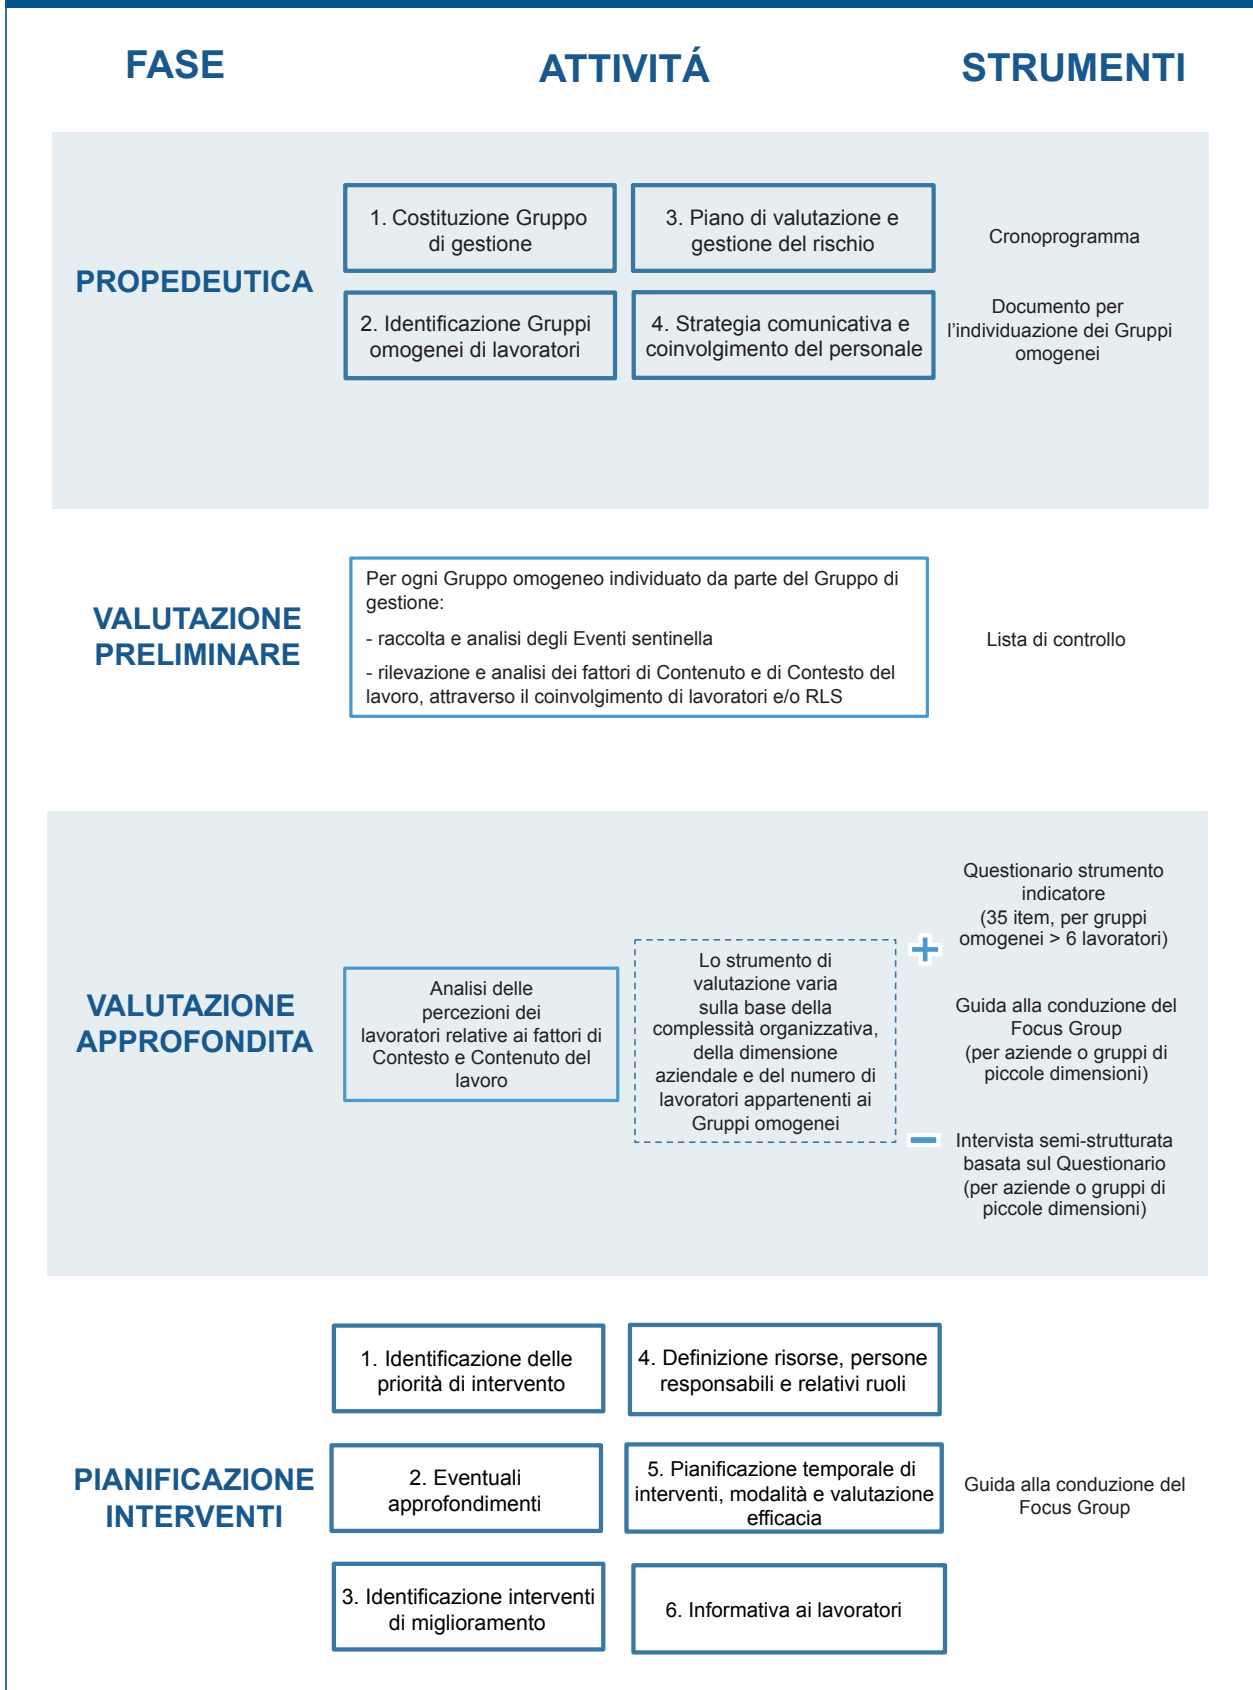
FASE

ATTIVITÁ

STRUMENTI

PROPEDEUTICA

1. Costituzione Gruppo di gestione

3. Piano di valutazione e gestione del rischio

Cronoprogramma

2. Identificazione Gruppi omogenei di lavoratori

4. Strategia comunicativa e coinvolgimento del personale

Documento per l'individuazione dei Gruppi omogenei

VALUTAZIONE PRELIMINARE

Per ogni Gruppo omogeneo individuato da parte del Gruppo di gestione:

- raccolta e analisi degli Eventi sentinella

- rilevazione e analisi dei fattori di Contenuto e di Contesto del lavoro, attraverso il coinvolgimento di lavoratori e/o RLS

Lista di controllo

VALUTAZIONE APPROFONDITA

Analisi delle percezioni dei lavoratori relative ai fattori di Contesto e Contenuto del lavoro

Lo strumento di valutazione varia sulla base della complessità organizzativa, della dimensione aziendale e del numero di lavoratori appartenenti ai Gruppi omogenei

Questionario strumento indicatore (35 item, per gruppi omogenei > 6 lavoratori)

+

Guida alla conduzione del Focus Group (per aziende o gruppi di piccole dimensioni)

−

Intervista semi-strutturata basata sul Questionario (per aziende o gruppi di piccole dimensioni)

1. Identificazione delle priorità di intervento

4. Definizione risorse, persone responsabili e relativi ruoli

PIANIFICAZIONE INTERVENTI

2. Eventuali approfondimenti

5. Pianificazione temporale di interventi, modalità e valutazione efficacia

Guida alla conduzione del Focus Group

3. Identificazione interventi di miglioramento

6. Informativa ai lavoratori